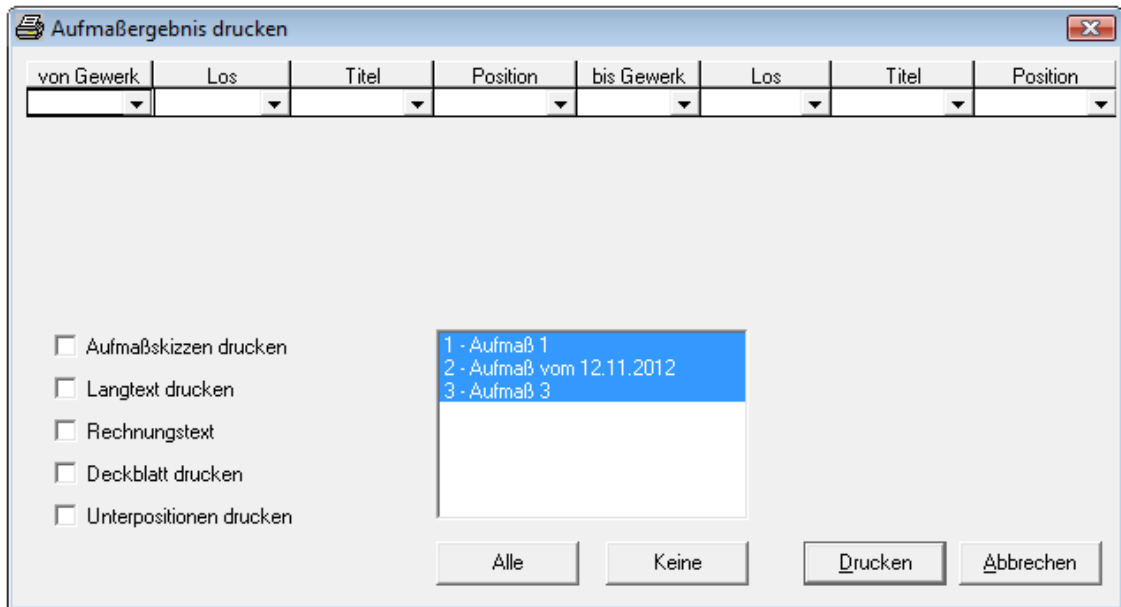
Aufmaßergebnis drucken

| von Gewerk | Los | Titel | Position | bis Gewerk | Los | Titel | Position |
|---|---|---|---|---|---|---|---|
| | | | | | | | |

Aufmaßskizzen drucken
Langtext drucken
Rechnungstext
Deckblatt drucken
Unterpositionen drucken

1 - Aufmaß 1
2 - Aufmaß vom 12.11.2012
3 - Aufmaß 3

Alle
Keine
Drucken
Abbrechen